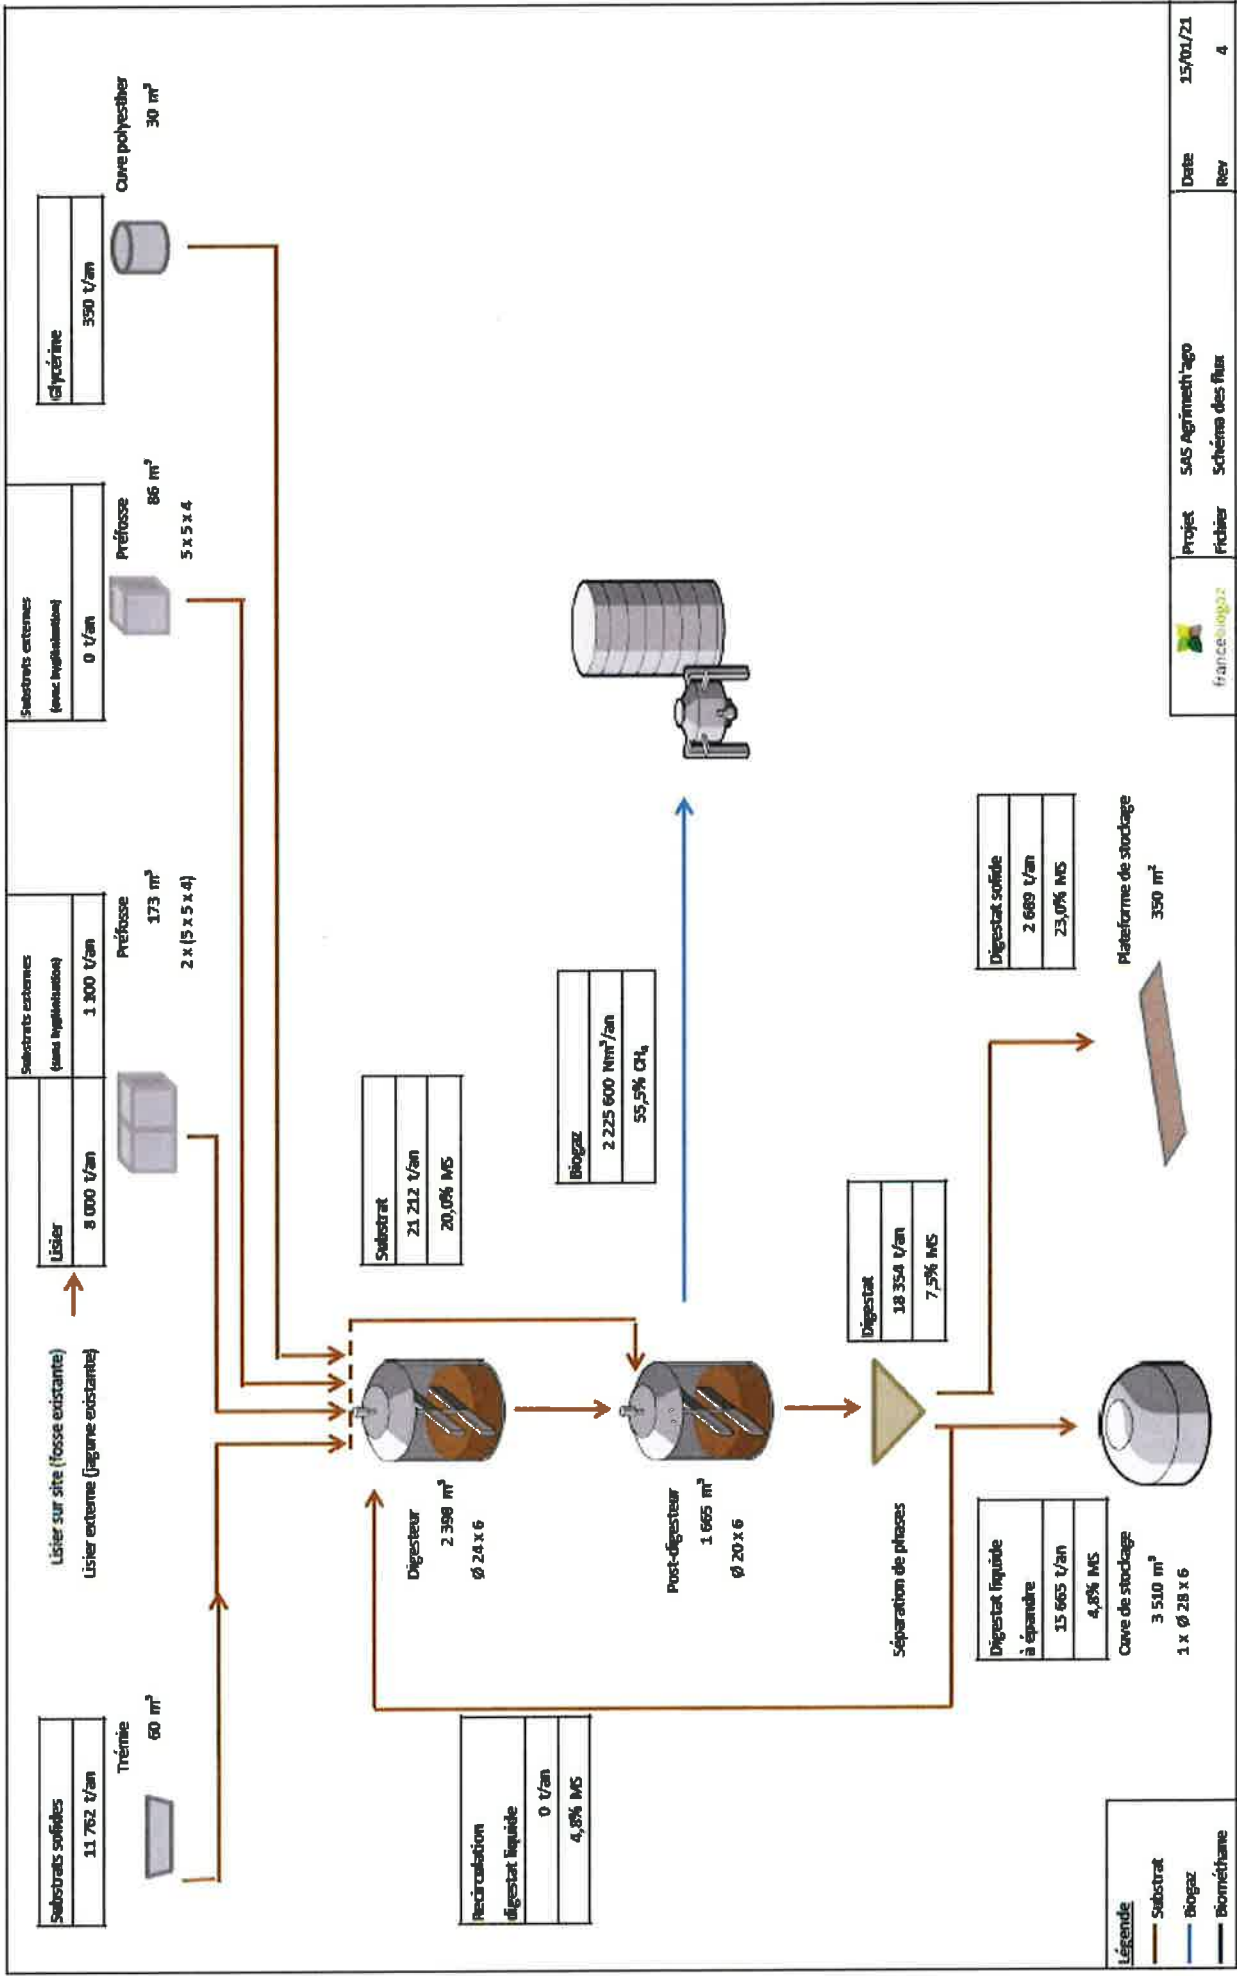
Substrats solides
11 762 t/an

Trémie
60 m³

Lisier sur site (fosse existante)
Lisier externe (lagune existante)

Lisier
8 000 t/an

Substrats externes
(sans hygiénisation)
1 100 t/an

Préfosse
173 m³
2 x (5 x 5 x 4)

Substrats externes
(avec hygiénisation)
0 t/an

Préfosse
86 m³
5 x 5 x 4

Glycérine
350 t/an

Cuve polyesther
30 m³

Substrat
21 212 t/an
20,0% MS

Biogaz
2 225 600 Nm³/an
55,5% $CH_4$

Digesteur
2 398 m³
Ø 24 x 6

Post-digesteur
1 665 m³
Ø 20 x 6

Digestat
18 354 t/an
7,5% MS

Séparation de phases

Digestat solide
2 689 t/an
23,0% MS

Plateforme de stockage
350 m²

Digestat liquide
à épandre
15 665 t/an
4,8% MS

Cuve de stockage
3 510 m³
1 x Ø 28 x 6

Recirculation
digestat liquide
0 t/an
4,8% MS

Légende
Substrat
Biogaz
Biométhane

francebiogaz

| Projet | SAS Agrimeth'ago | Date | 15/01/21 |
|---|---|---|---|
| Fichier | Schéma des flux | Rev | 4 |